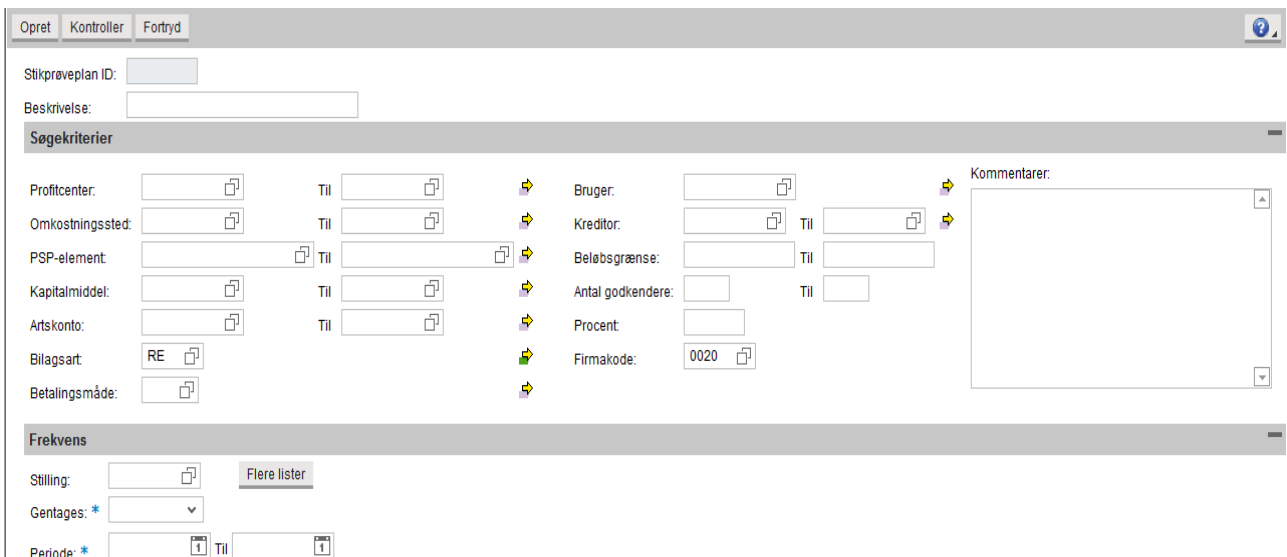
Opret Kontroller Fortryd

Stikprøveplan ID:

Beskrivelse:

Søgekriterier

Profitcenter: Til

Omkostningssted: Til

PSP-element: Til

Kapitalmiddel: Til

Artskonto: Til

Bilagsart: RE

Betalingsmåde:

Bruger:

Kreditor: Til

Beløbsgrænse: Til

Antal godkendere: Til

Procent:

Firmakode: 0020

Kommentarer:

Frekvens

Stilling: Flere lister

Gentages: *

Periode: * Til